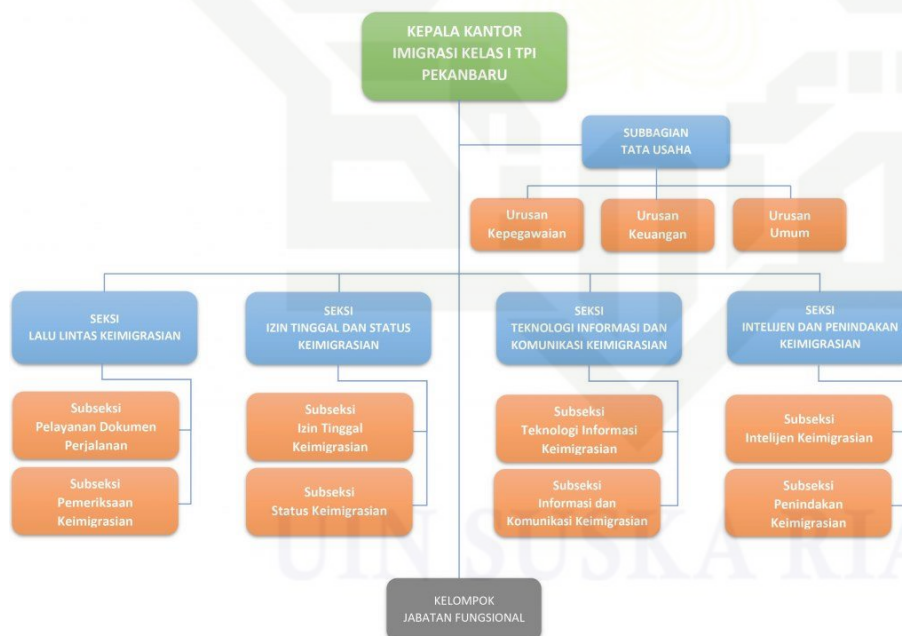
KEPALA KANTOR IMIGRASI KELAS I TPI PEKANBARU

SUBBAGIAN TATA USAHA

Urusan Kepegawaian

Urusan Keuangan

Urusan Umum

SEKSI LALU LINTAS KEIMIGRASIAN

SEKSI IZIN TINGGAL DAN STATUS KEIMIGRASIAN

SEKSI TEKNOLOGI INFORMASI DAN KOMUNIKASI KEIMIGRASIAN

SEKSI INTELIJEN DAN PENINDAKAN KEIMIGRASIAN

Subseksi Pelayanan Dokumen Perjalanan

Subseksi Pemeriksaan Keimigrasian

Subseksi Izin Tinggal Keimigrasian

Subseksi Status Keimigrasian

Subseksi Teknologi Informasi Keimigrasian

Subseksi Informasi dan Komunikasi Keimigrasian

Subseksi Intelijen Keimigrasian

Subseksi Penindakan Keimigrasian

KELOMPOK JABATAN FUNGSIONAL

UIN SUSKA RIAU